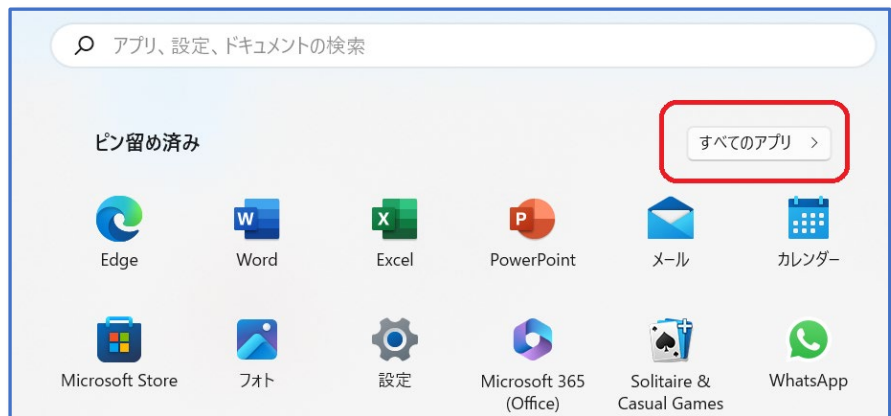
アプリ、設定、ドキュメントの検索

ピン留め済み

すべてのアプリ >

Edge

Word

Excel

PowerPoint

メール

カレンダー

Microsoft Store

フォト

設定

Microsoft 365 (Office)

Solitaire & Casual Games

WhatsApp